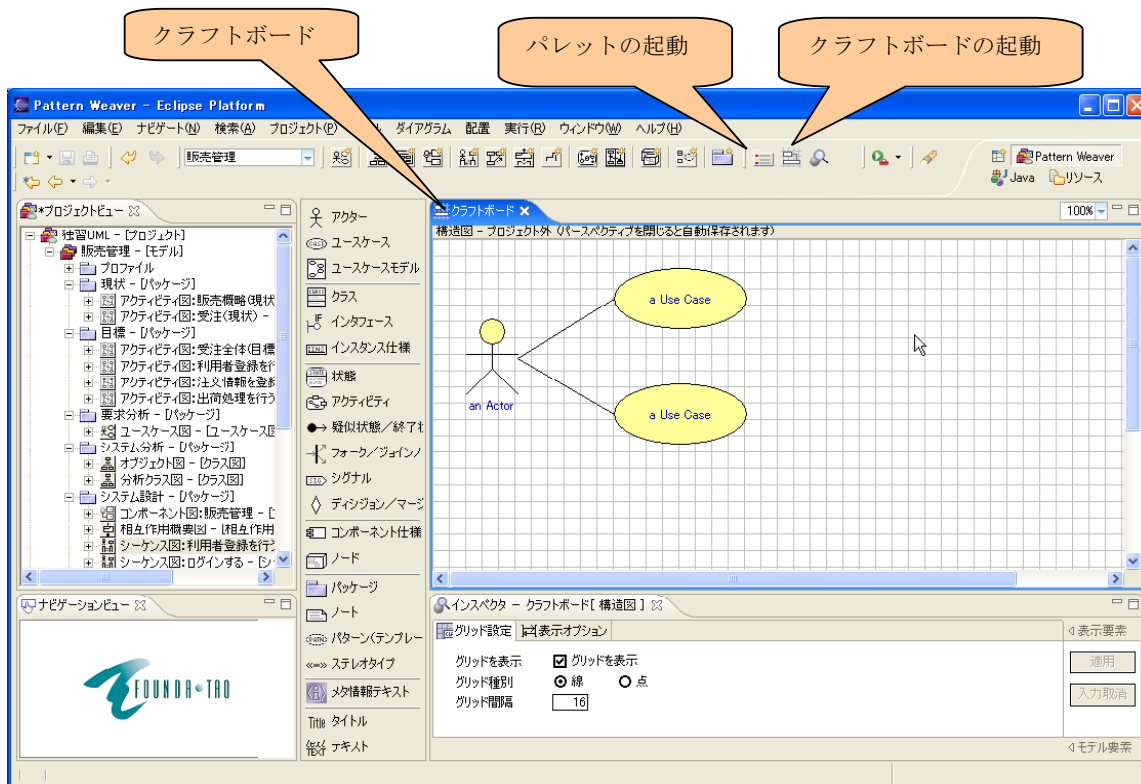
クラフトボード

パレットの起動

クラフトボードの起動

Pattern Weaver - Eclipse Platform

ファイル(F) 編集(E) ナビゲート(N) 検索(A) プロジェクト(P) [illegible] ダイアグラム 配置 実行(R) ウィンドウ(W) ヘルプ(H)

販売管理

Pattern Weaver
Java
リソース

*プロジェクトビュー

独習UML - [プロジェクト]
販売管理 - [モデル]
プロファイル
現状 - [パッケージ]
アクティビティ図:販売概略(現状
アクティビティ図:受注(現状) -
目標 - [パッケージ]
アクティビティ図:受注全体(目標
アクティビティ図:利用者登録を行
アクティビティ図:注文情報を登録
アクティビティ図:出荷処理を行う
要求分析 - [パッケージ]
ユースケース図 - [ユースケース図
システム分析 - [パッケージ]
オブジェクト図 - [クラス図]
分析クラス図 - [クラス図]
システム設計 - [パッケージ]
コンポーネント図:販売管理 - [
相互作用概要図 - [相互作用
シーケンス図:利用者登録を行う
シーケンス図:ログインする - [シ

アクター
ユースケース
ユースケースモデル
クラス
インタフェース
インスタンス仕様
状態
アクティビティ
疑似状態/終了状
フォーク/ジョイン/
シグナル
ディシジョン/マージ
コンポーネント仕様
ノード
パッケージ
ノート
パターン(テンプレー
ステレオタイプ
メタ情報テキスト
タイトル
テキスト

クラフトボード
100%
構造図 - プロジェクト外 (パースペクティブを閉じると自動保存されます)

a Use Case
an Actor
a Use Case

ナビゲーションビュー

FOUNDA TAO

インスペクタ - クラフトボード[ 構造図 ]
グリッド設定
表示オプション
表示要素
グリッドを表示
グリッドを表示
グリッド種別
線
点
グリッド間隔
16
適用
入力取消
モデル要素